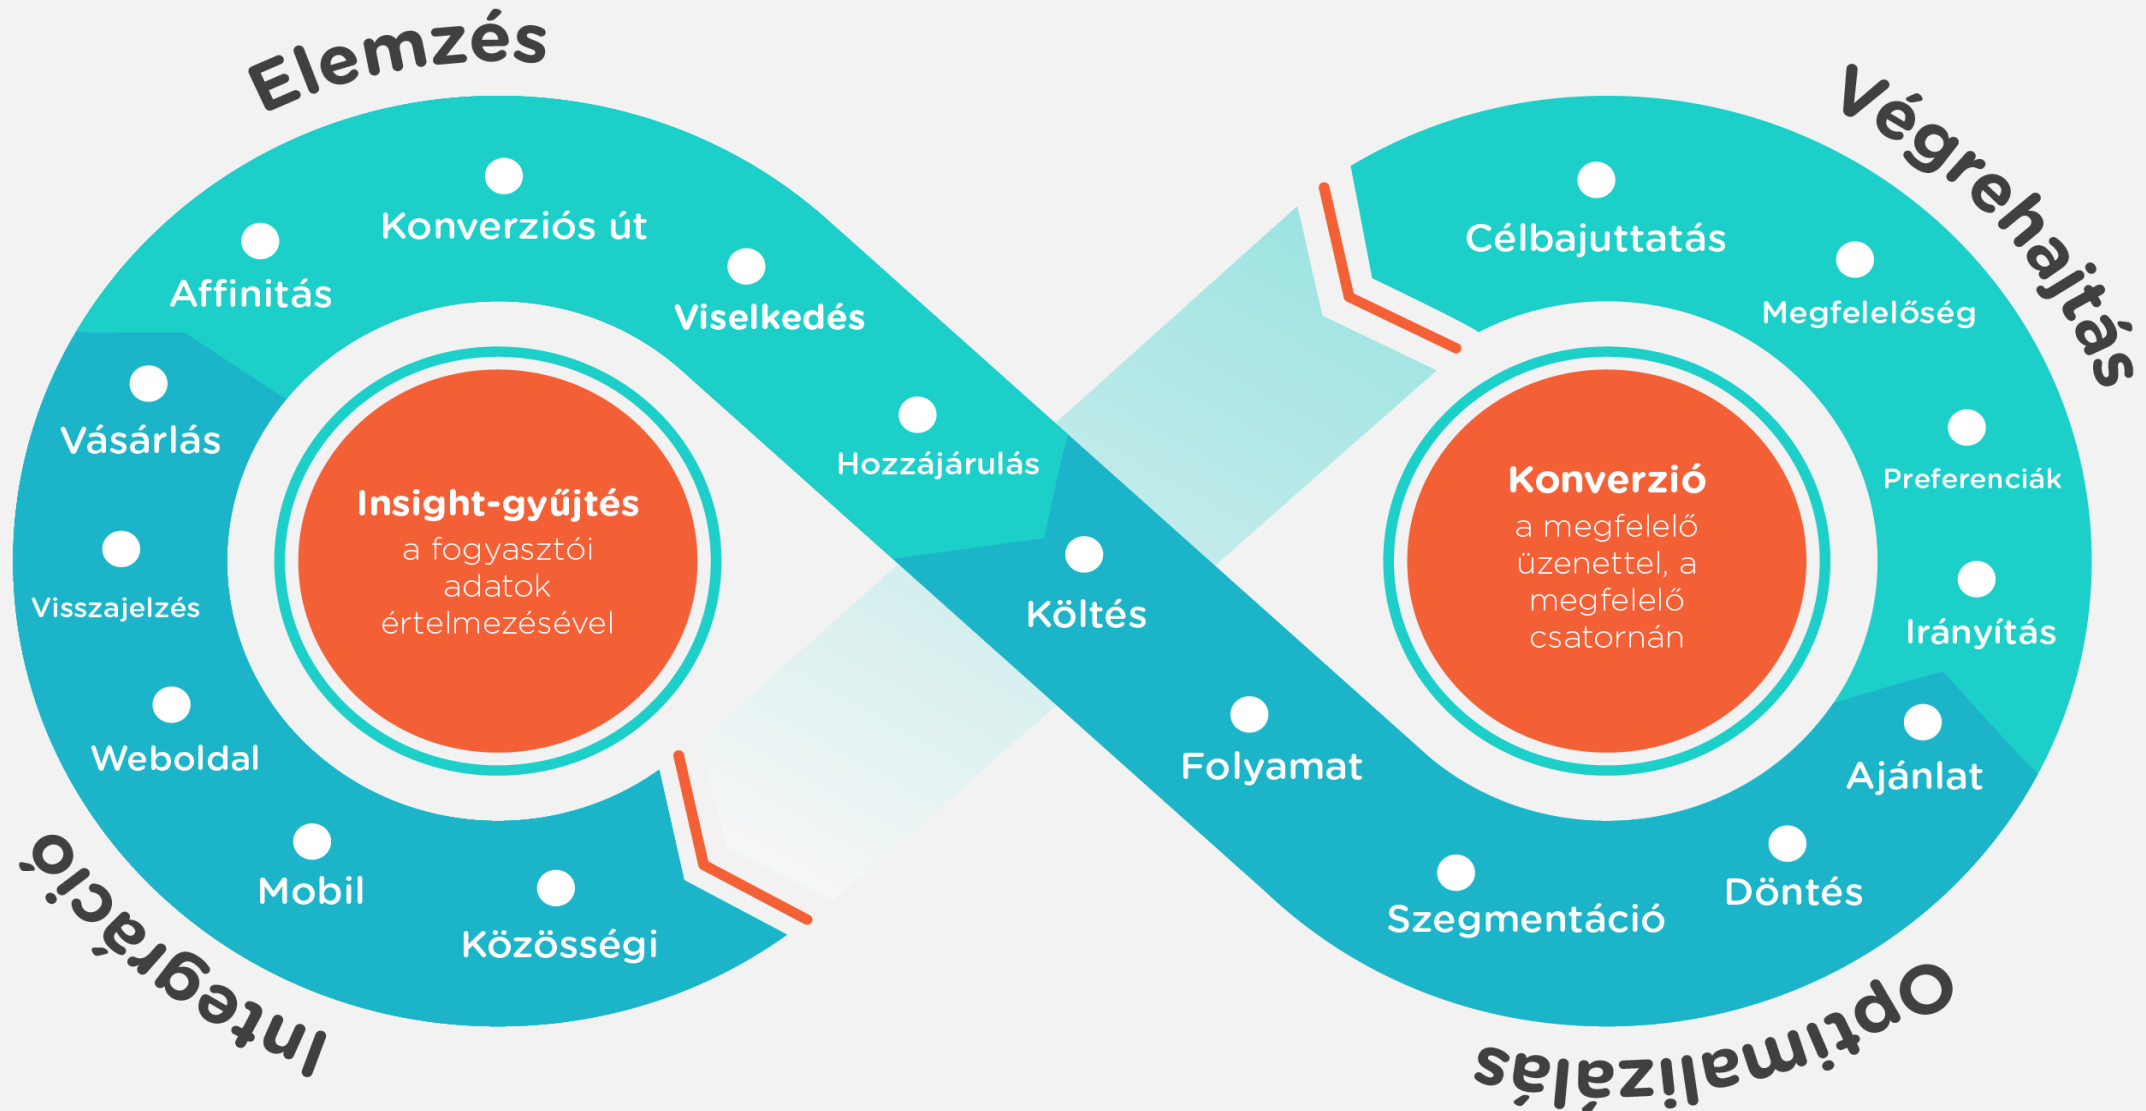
Elemzés

Végrehajtás

Affinitás

Konverziós út

Viselkedés

Hozzájárulás

Vásárlás

Visszajelzés

Weboldal

Mobil

Közösségi

Insight-gyűjtés
a fogyasztói adatok értelmezésével

Költés

Folyamat

Célbajuttatás

Megfelelőség

Preferenciák

Irányítás

Ajánlat

Döntés

Szegmentáció

Konverzió
a megfelelő üzenettel, a megfelelő csatornán

Integráció

Optimalizálás